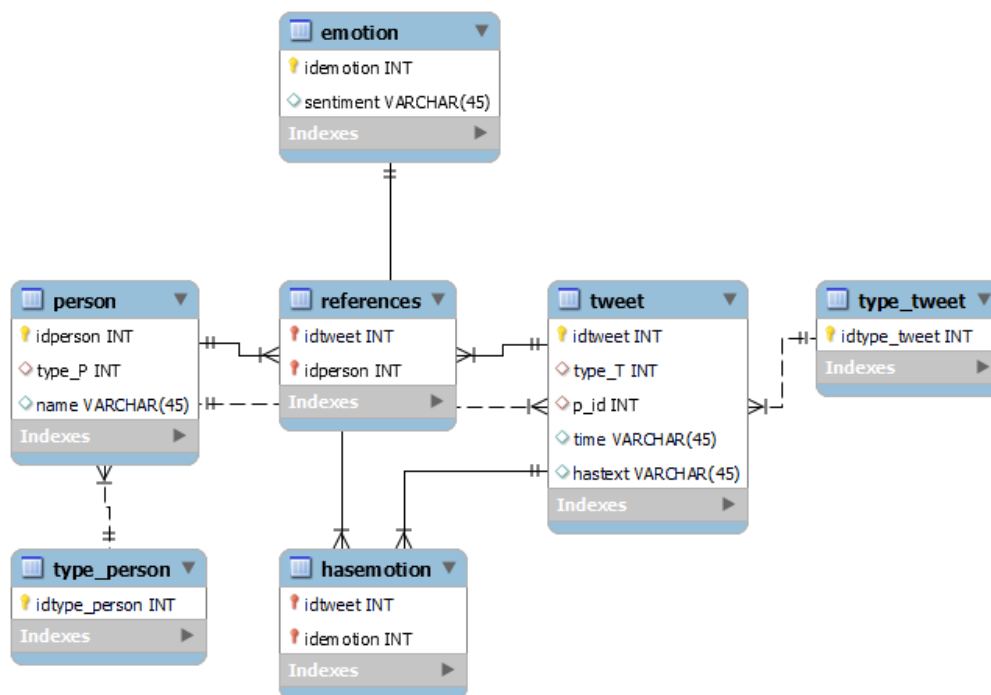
emotion
idemotion INT
sentiment VARCHAR(45)
Indexes

person
idperson INT
type_P INT
name VARCHAR(45)
Indexes

references
idtweet INT
idperson INT
Indexes

tweet
idtweet INT
type_T INT
p_id INT
time VARCHAR(45)
hastext VARCHAR(45)
Indexes

type_tweet
idtype_tweet INT
Indexes

type_person
idtype_person INT
Indexes

hasemotion
idtweet INT
idemotion INT
Indexes